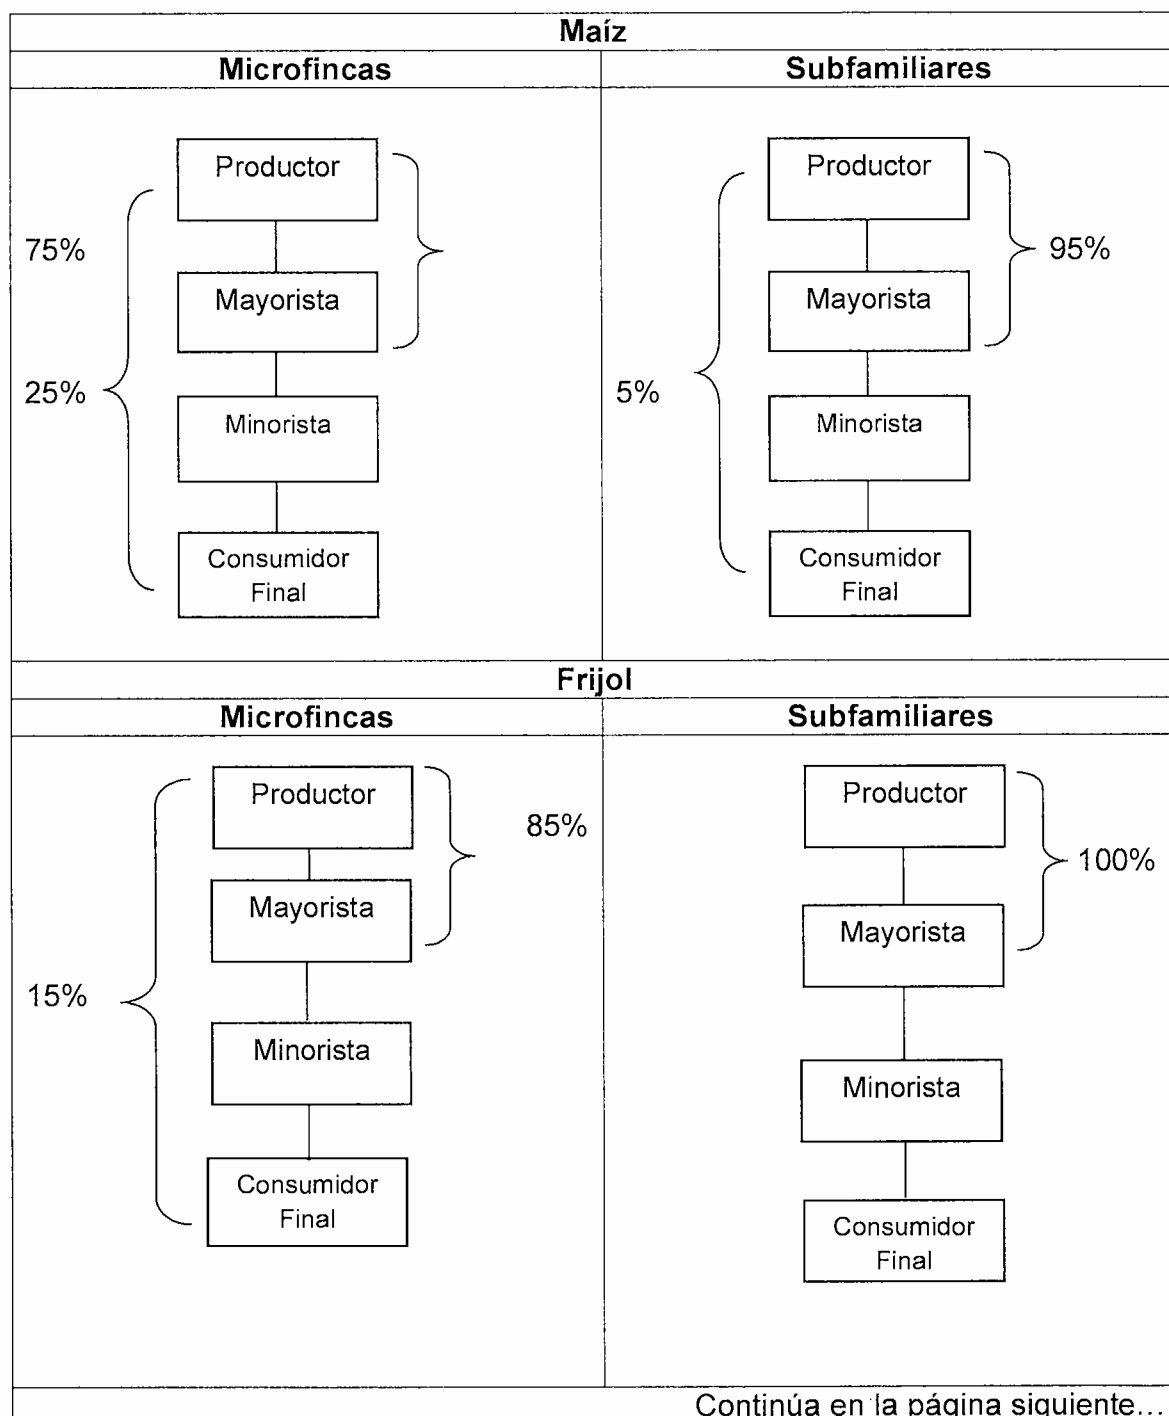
Maíz

| Microfincas | Subfamiliares |
|---|---|
| 75% Productor Mayorista 25% Minorista Consumidor Final | Productor Mayorista 95% 5% Minorista Consumidor Final |

Frijol

| Microfincas | Subfamiliares |
|---|---|
| Productor Mayorista 85% 15% Minorista Consumidor Final | Productor Mayorista 100% Minorista Consumidor Final |

Continúa en la página siguiente...